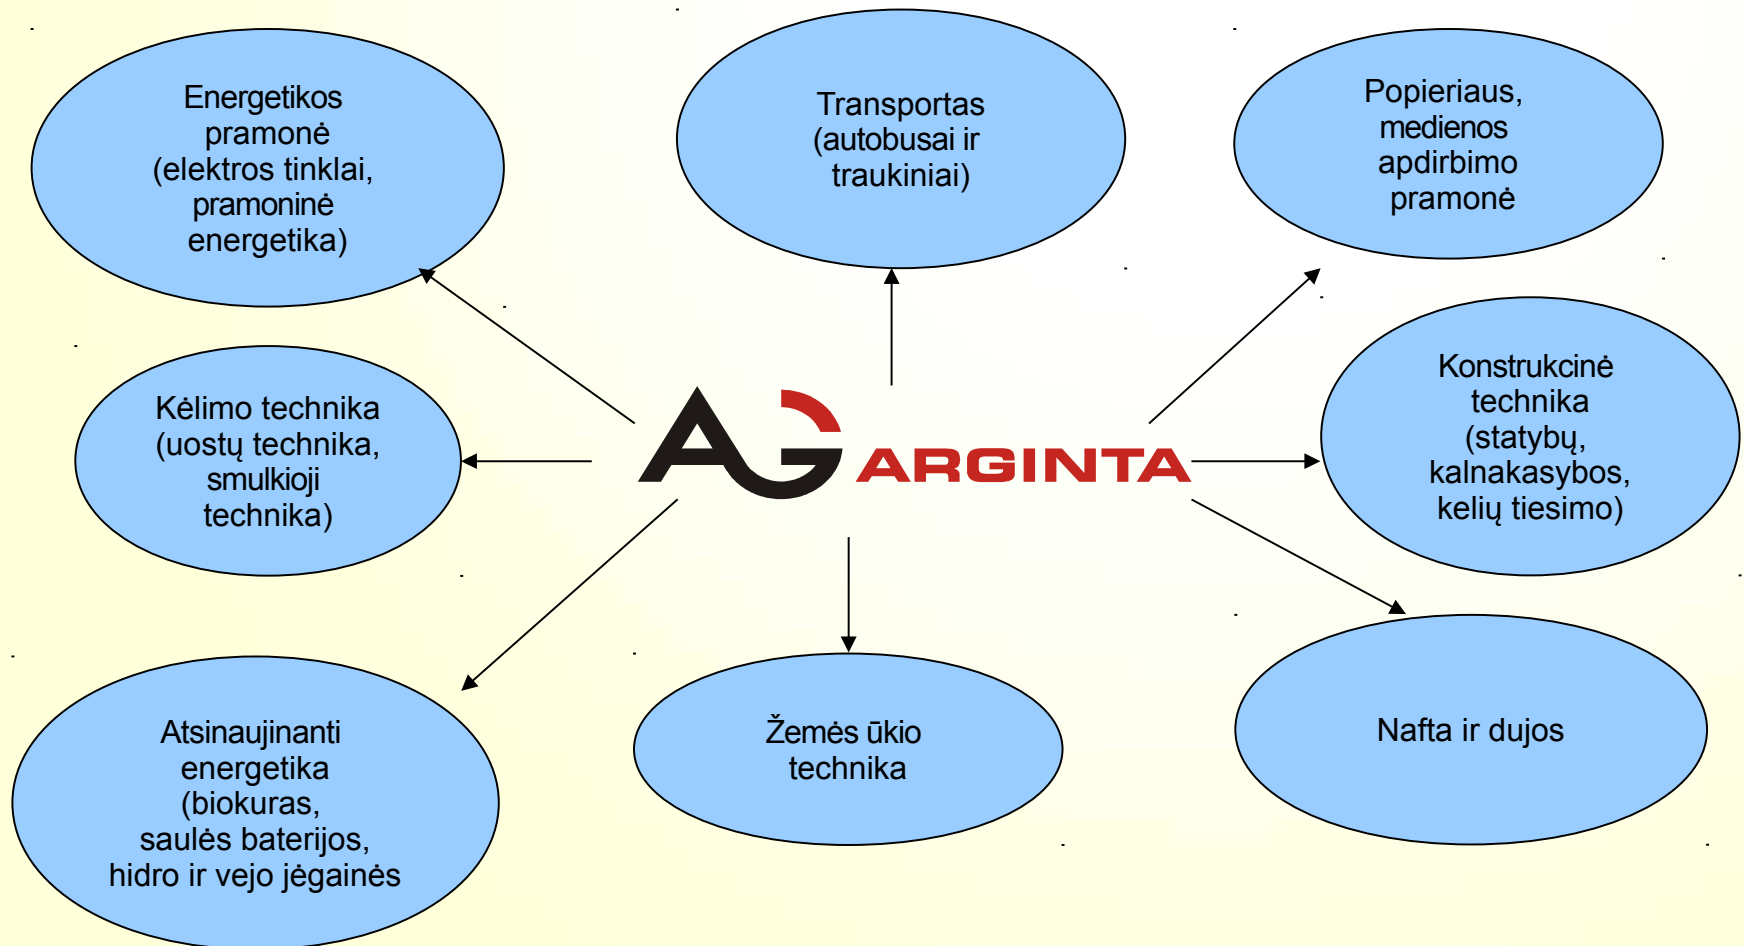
AG ARGINTA

Energetikos pramonė (elektros tinklai, pramoninė energetika)

Transportas (autobusai ir traukiniai)

Popieriaus, medienos apdirbimo pramonė

Kėlimo technika (uostų technika, smulkioji technika)

Konstrukcinė technika (statybų, kalnakasybos, kelių tiesimo)

Atsinaujinanti energetika (biokuras, saulės baterijos, hidro ir vejo jėgainės

Žemės ūkio technika

Nafta ir dujos